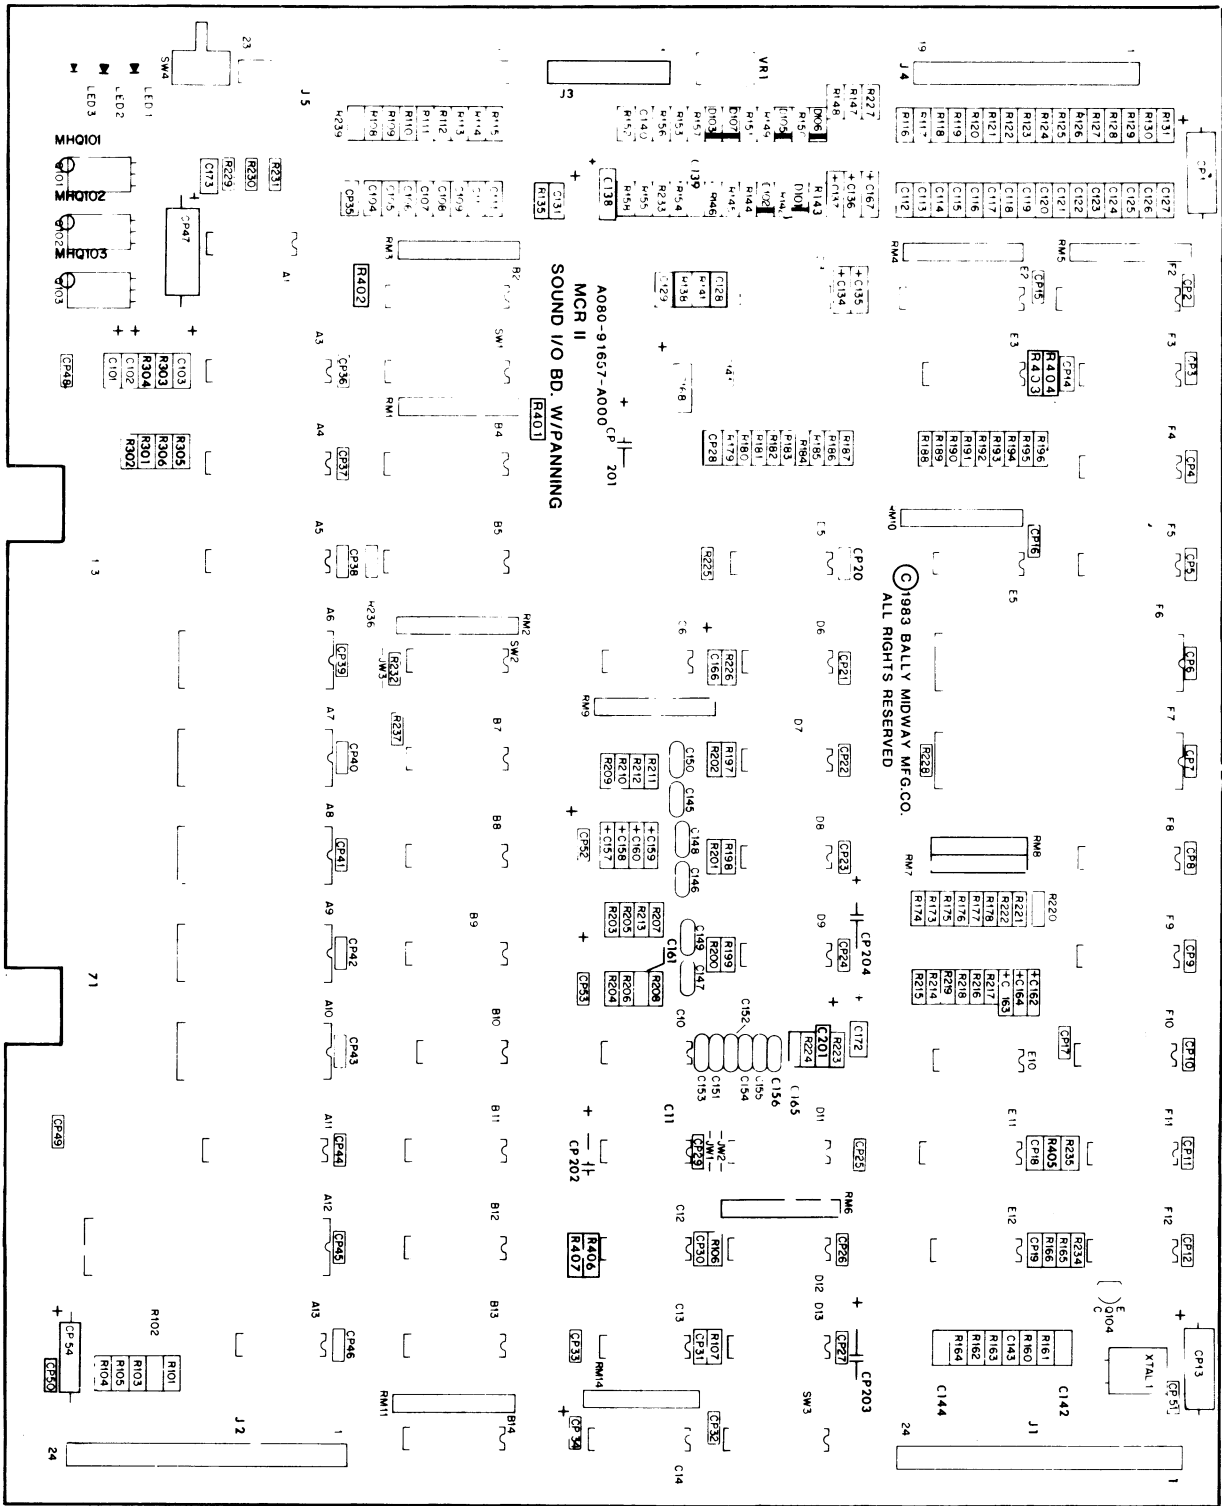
A080-91657-A000
MCR II
SOUND I/O BD. W/PANNING

© 1983 BALLY MIDWAY MFG.CO.
ALL RIGHTS RESERVED

LED3 LED2 LED1 SW4 23 J5 J3 VR1 J4 19 1

MHQ101 MHQ102 MHQ103 Q101 Q102 Q103

R229 R230 R231 C173 CP47 CP35 C104 C105 C106 C107 C108 C109 C110 C111 R135 C131 C138 C139 C140 R239 R108 R109 R110 R111 R112 R113 R114 R115

R148 R147 R227 R116 R117 R118 R119 R120 R121 R122 R123 R124 R125 R126 R127 R128 R129 R130 R131 CP1 C112 C113 C114 C115 C116 C117 C118 C119 C120 C121 C122 C123 C124 C125 C126 C127

R143 R144 R146 C136 C137 C167 R233 R154 R155 R156 R157 R151 R145 R153 R152 C141 CR106 CR105 CR107 CR103 CR102 CR101 CR104

RM3 R402 A1 B2 C129 R138 R141 C128 C134 C135 RM4 RM5 E2 CP15 F2 CP2

A3 CP36 SW1 CP48 C101 C102 C103 R304 R303 E3 R404 R403 CP14 F3 CP3

RM1 R401 B4 A4 CP37 R302 R301 R305 R306 CP 201 CP28 R179 R180 R181 R182 R183 R184 R185 R186 R187 R188 R189 R190 R191 R192 R193 R194 R195 R196 F4 CP4

A5 CP38 B5 R225 C5 CP20 RM10 CP16 E5 F5 CP5

13

A6 R236 RM2 SW2 R232 JW3 C6 C166 R226 D6 CP21 F6 CP6

A7 CP40 R237 B7 RM9 R209 R210 R212 R211 C150 R202 R197 D7 CP22 R228 F7 CP7

A8 CP41 B8 CP52 C157 C158 C160 C159 C145 C148 R201 R198 C146 D8 CP23 RM7 RM8 F8 CP8

A9 CP42 B9 R203 R205 R213 R207 C149 R200 R199 C147 C161 D9 CP204 CP24 R174 R173 R175 R176 R177 R178 R222 R221 R220 F9 CP9

71

A10 CP43 B10 CP53 R204 R206 R208 C10 C152 R224 C201 R223 C172 R215 R214 R219 R218 R216 R217 C163 C164 C162 E10 CP17 F10 CP10

C153 C151 C154 C155 C156 C165 C11

A11 CP44 B11 CP202 JW2 JW1 CP29 D11 CP25 E11 CP18 R405 R235 F11 CP11 CP49

A12 CP45 B12 R406 R407 C12 CP30 R106 RM6 CP26 E12 CP19 R166 R165 R234 F12 CP12

A13 CP46 B13 CP33 RM14 C13 CP31 R107 D12 D13 CP27 CP203 Q104 E C CP13 XTAL 1 CP51

CP54 CP50 R102 R104 R105 R103 R101

RM11 B14 CP34 CP32 SW3 C14 C144 R164 R162 R163 C143 R160 R161 C142

24 J2 1 24 J1 1